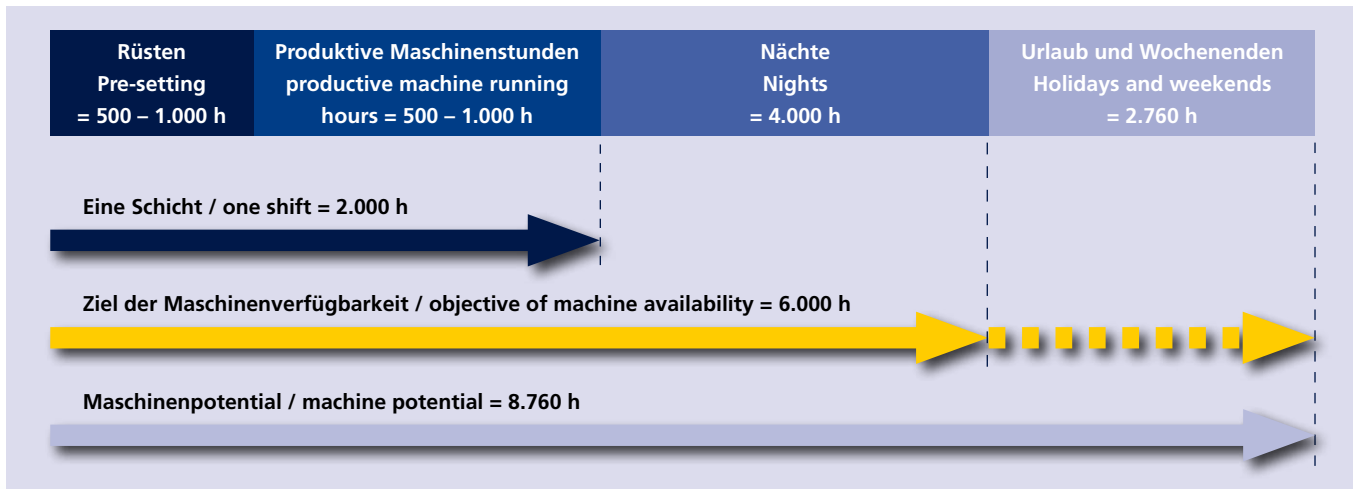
| Rüsten Pre-setting = 500 – 1.000 h | Produktive Maschinenstunden productive machine running hours = 500 – 1.000 h | Nächte Nights = 4.000 h | Urlaub und Wochenenden Holidays and weekends = 2.760 h |
|---|---|---|---|

Eine Schicht / one shift = 2.000 h

Ziel der Maschinenverfügbarkeit / objective of machine availability = 6.000 h

Maschinenpotential / machine potential = 8.760 h